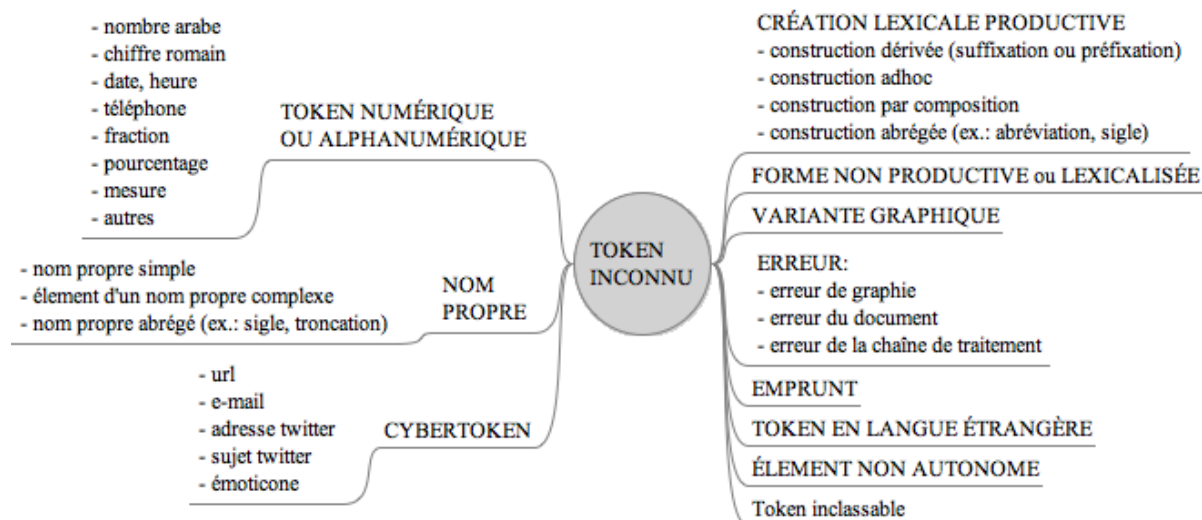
TOKEN INCONNU

TOKEN NUMÉRIQUE OU ALPHANUMÉRIQUE
- nombre arabe
- chiffre romain
- date, heure
- téléphone
- fraction
- pourcentage
- mesure
- autres

NOM PROPRE
- nom propre simple
- élement d'un nom propre complexe
- nom propre abrégé (ex.: sigle, troncation)

CYBERTOKEN
- url
- e-mail
- adresse twitter
- sujet twitter
- émoticone

CRÉATION LEXICALE PRODUCTIVE
- construction dérivée (suffixation ou préfixation)
- construction adhoc
- construction par composition
- construction abrégée (ex.: abréviation, sigle)

FORME NON PRODUCTIVE ou LEXICALISÉE

VARIANTE GRAPHIQUE

ERREUR:
- erreur de graphie
- erreur du document
- erreur de la chaîne de traitement

EMPRUNT

TOKEN EN LANGUE ÉTRANGÈRE

ÉLEMENT NON AUTONOME

Token inclassable